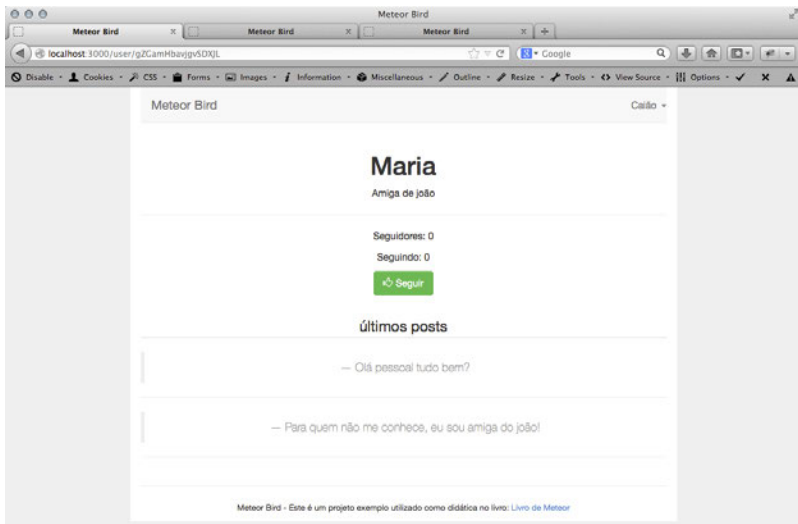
Meteor Bird

Meteor Bird × | Meteor Bird × | Meteor Bird × | +

localhost:3000/user/gZCamHbavjgvSDXJL

Google

Disable · Cookies · CSS · Forms · Images · Information · Miscellaneous · Outline · Resize · Tools · View Source · Options ·

Meteor Bird

Caião

Maria

Amiga de joão

Seguidores: 0

Seguindo: 0

Seguir

últimos posts

— Olá pessoal tudo bem?

— Para quem não me conhece, eu sou amiga do joão!

Meteor Bird - Este é um projeto exemplo utilizado como didática no livro: Livro de Meteor